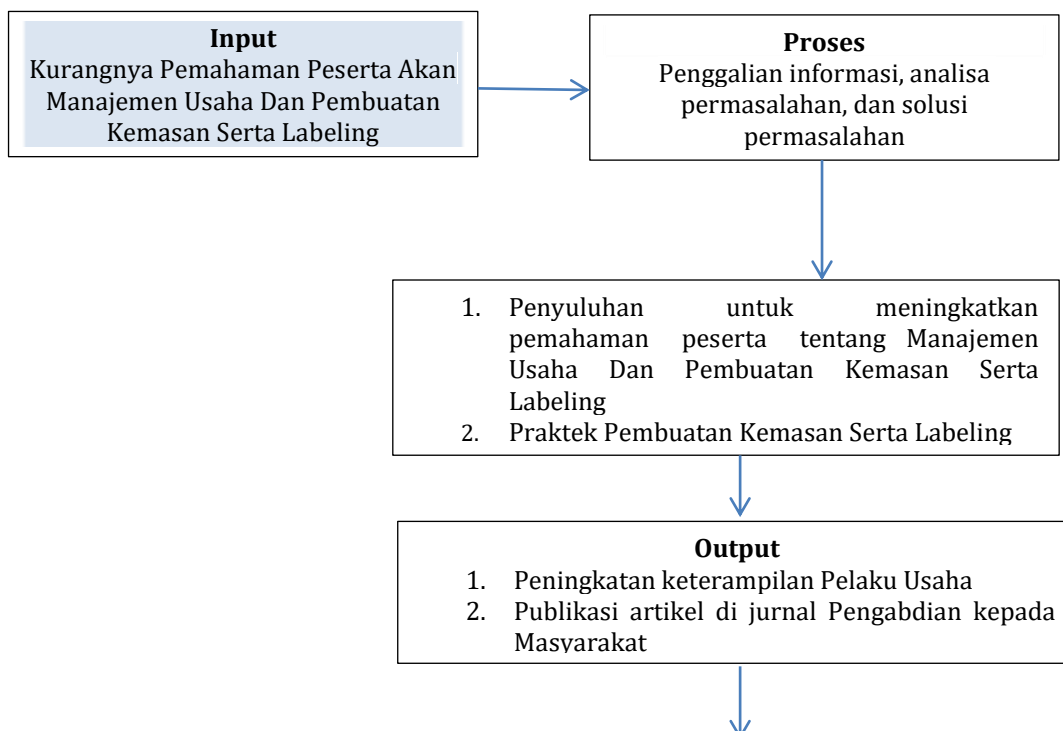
**Input**
Kurangnya Pemahaman Peserta Akan Manajemen Usaha Dan Pembuatan Kemasan Serta Labeling

**Proses**
Penggalian informasi, analisa permasalahan, dan solusi permasalahan

1. Penyuluhan untuk meningkatkan pemahaman peserta tentang Manajemen Usaha Dan Pembuatan Kemasan Serta Labeling
2. Praktek Pembuatan Kemasan Serta Labeling

**Output**
1. Peningkatan keterampilan Pelaku Usaha
2. Publikasi artikel di jurnal Pengabdian kepada Masyarakat